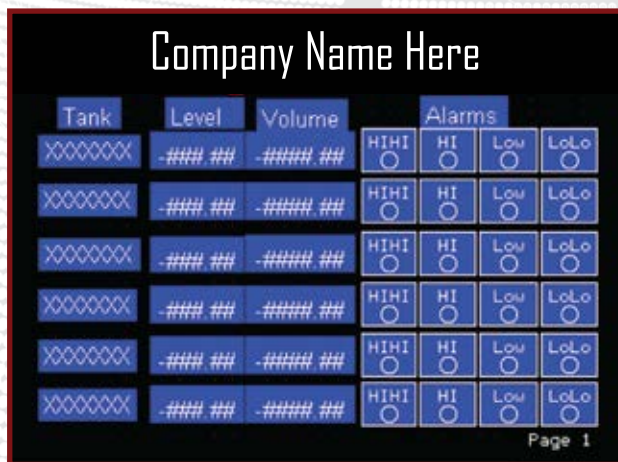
Company Name Here

| Tank | Level | Volume | Alarms | | | |
|---|---|---|---|---|---|---|
| XXXXXX | -###.## | -####.## | HIHI | HI | Low | LoLo |
| XXXXXX | -###.## | -####.## | HIHI | HI | Low | LoLo |
| XXXXXX | -###.## | -####.## | HIHI | HI | Low | LoLo |
| XXXXXX | -###.## | -####.## | HIHI | HI | Low | LoLo |
| XXXXXX | -###.## | -####.## | HIHI | HI | Low | LoLo |
| XXXXXX | -###.## | -####.## | HIHI | HI | Low | LoLo |

Page 1